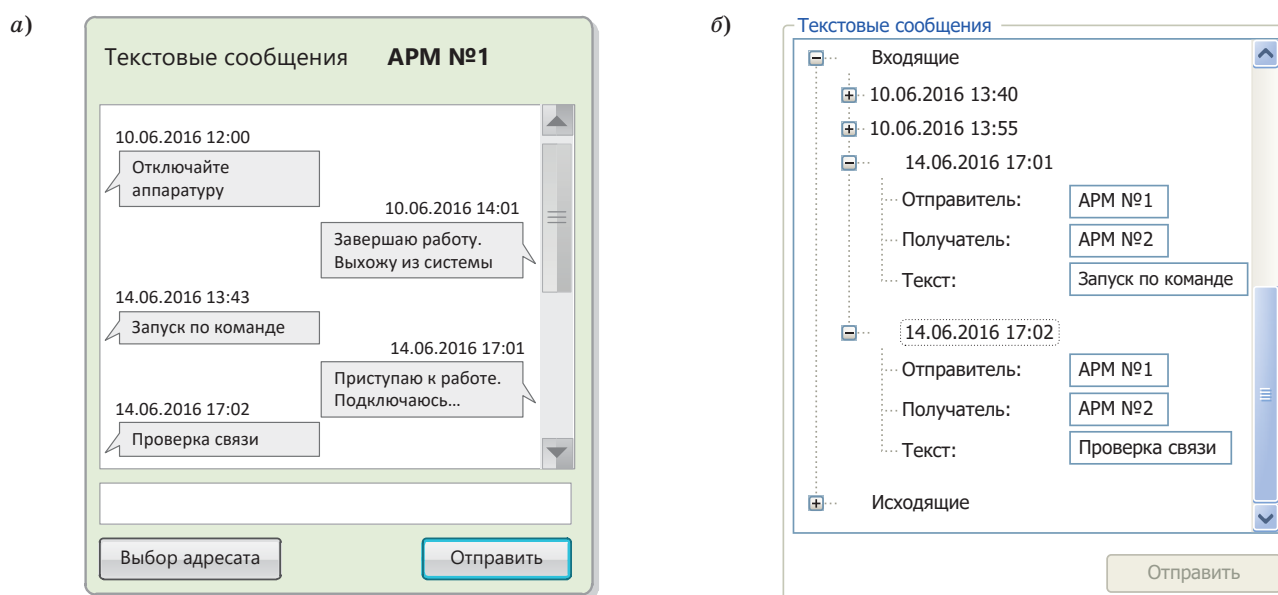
а)

Текстовые сообщения **АРМ №1**

10.06.2016 12:00
Отключайте аппаратуру

10.06.2016 14:01
Завершаю работу. Выхожу из системы

14.06.2016 13:43
Запуск по команде

14.06.2016 17:01
Приступаю к работе. Подключаюсь...

14.06.2016 17:02
Проверка связи

Выбор адресата

Отправить

б)

Текстовые сообщения

Входящие
10.06.2016 13:40
10.06.2016 13:55
14.06.2016 17:01
Отправитель: АРМ №1
Получатель: АРМ №2
Текст: Запуск по команде
14.06.2016 17:02
Отправитель: АРМ №1
Получатель: АРМ №2
Текст: Проверка связи
Исходящие

Отправить